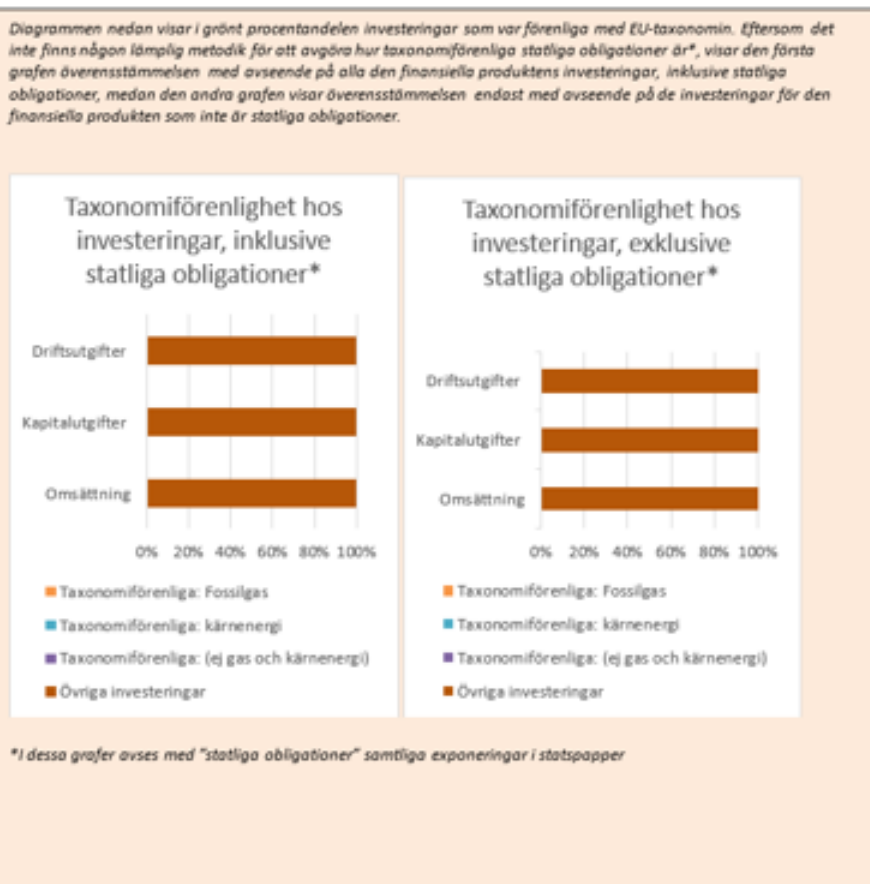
Diagrammen nedan visar i grönt procentandelen investeringar som var förenliga med EU-taxonomin. Eftersom det inte finns någon lämplig metodik för att avgöra hur taxonomiförenliga statliga obligationer är*, visar den första grafen överensstämmelsen med avseende på alla den finansiella produktens investeringar, inklusive statliga obligationer, medan den andra grafen visar överensstämmelsen endast med avseende på de investeringar för den finansiella produkten som inte är statliga obligationer.

Taxonomiförenlighet hos investeringar, inklusive statliga obligationer*

Driftsutgifter
Kapitalutgifter
Omsättning

0% 20% 40% 60% 80% 100%

Taxonomiförenliga: Fossilgas
Taxonomiförenliga: kärnenergi
Taxonomiförenliga: (ej gas och kärnenergi)
Övriga investeringar

Taxonomiförenlighet hos investeringar, exklusive statliga obligationer*

Driftsutgifter
Kapitalutgifter
Omsättning

0% 20% 40% 60% 80% 100%

Taxonomiförenliga: Fossilgas
Taxonomiförenliga: kärnenergi
Taxonomiförenliga: (ej gas och kärnenergi)
Övriga investeringar

*I dessa grafer avses med "statliga obligationer" samtliga exponeringar i statspapper